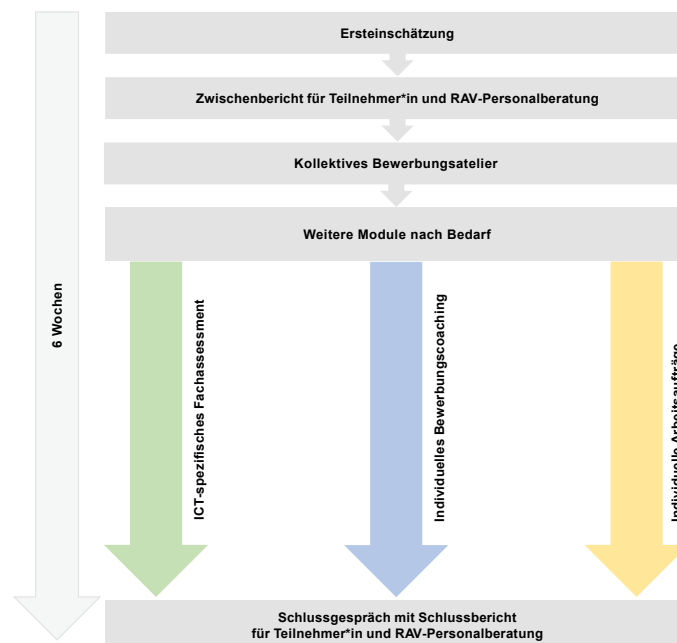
6 Wochen

Ersteinschätzung

Zwischenbericht für Teilnehmer*in und RAV-Personalberatung

Kollektives Bewerbungsatelier

Weitere Module nach Bedarf

ICT-spezifisches Fachassessment

Individuelles Bewerbungscoaching

Individuelle Arbeitsaufträ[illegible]

Schlussgespräch mit Schlussbericht für Teilnehmer*in und RAV-Personalberatung